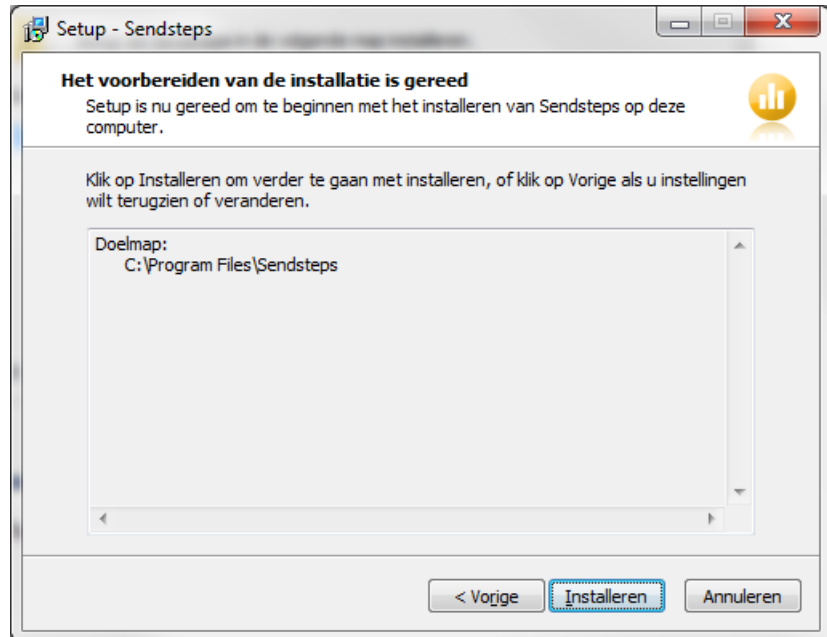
Setup - Sendsteps

Het voorbereiden van de installatie is gereed

Setup is nu gereed om te beginnen met het installeren van Sendsteps op deze computer.

Klik op Installeren om verder te gaan met installeren, of klik op Vorige als u instellingen wilt terugzien of veranderen.

Doelmap:
C:\Program Files\Sendsteps

< Vorige
Installeren
Annuleren